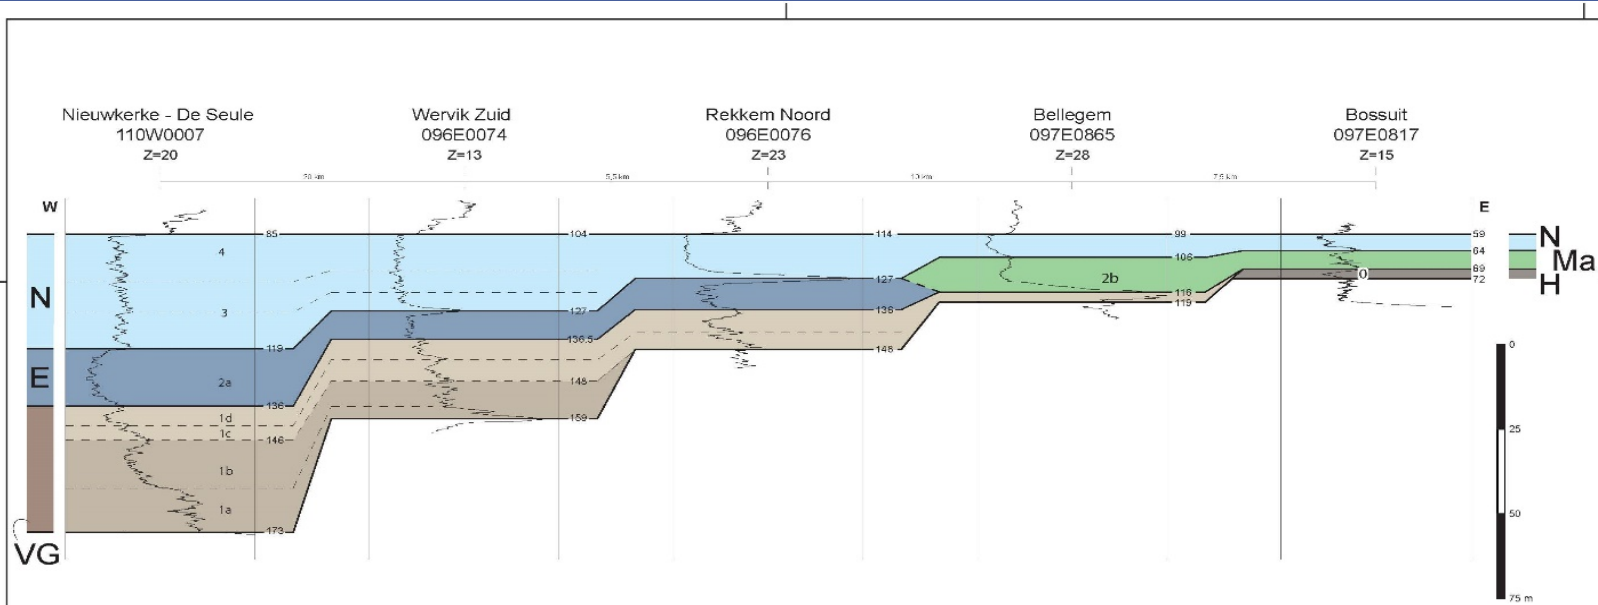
Nieuwkerke - De Seule
110W0007
Z=20

Wervik Zuid
096E0074
Z=13

Rekkem Noord
096E0076
Z=23

Bellegem
097E0865
Z=28

Bossuit
097E0817
Z=15

28 km
5,5 km
10 km
7,5 km

W
E

N
E
VG

4
3
2a
1d
1c
1b
1a
2b

85
113
136
146
173
104
127
136,5
145
159
114
127
138
148
99
106
116
119
59
64
69
72
0

N
Ma
H

0
25
50
75 m